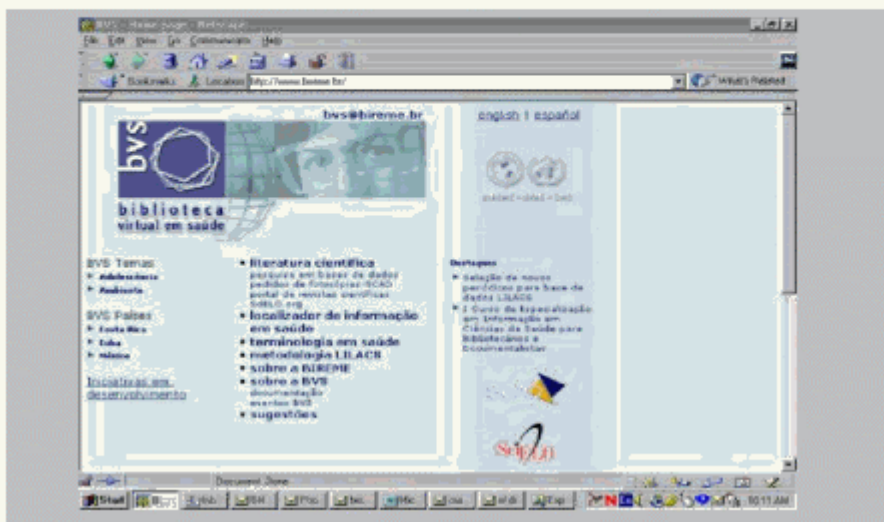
BVS - Home Page - Netscape

File Edit View Go Communicator Help

Bookmarks Location: http://www.bireme.br/ What's Related

bvs@bireme.br

english | español

bvs

biblioteca virtual em saúde

BIREME • OPAS • OMS

BVS Temas
Adolescência
Ambiente

BVS Países
Costa Rica
Cuba
México

Iniciativas em desenvolvimento

• literatura científica
pesquisa em bases de dados
pedidos de fotocópias (SCAD)
portal de revistas científicas
SciELO.org

• localizador de informação em saúde

• terminologia em saúde

• metodologia LILACS

• sobre a BIREME

• sobre a BVS
documentação
eventos BVS

• sugestões

Destaques

Seleção de novos periódicos para base de dados LILACS

I Curso de Especialização em Informação em Ciências da Saúde para Bibliotecários e Documentalistas

SciELO

Document: Done

Start

10:11 AM